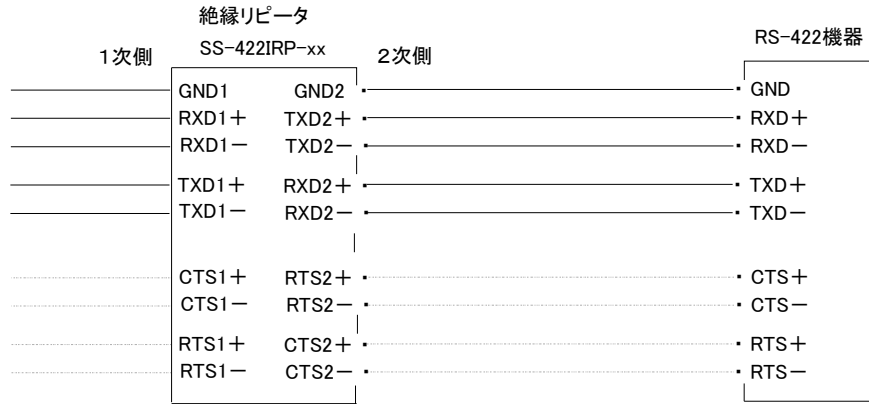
絶縁リピータ
SS-422IRP-xx

1次側

2次側

RS-422機器

GND1
RXD1＋
RXD1－
TXD1＋
TXD1－
CTS1＋
CTS1－
RTS1＋
RTS1－

GND2
TXD2＋
TXD2－
RXD2＋
RXD2－
RTS2＋
RTS2－
CTS2＋
CTS2－

GND
RXD＋
RXD－
TXD＋
TXD－
CTS＋
CTS－
RTS＋
RTS－